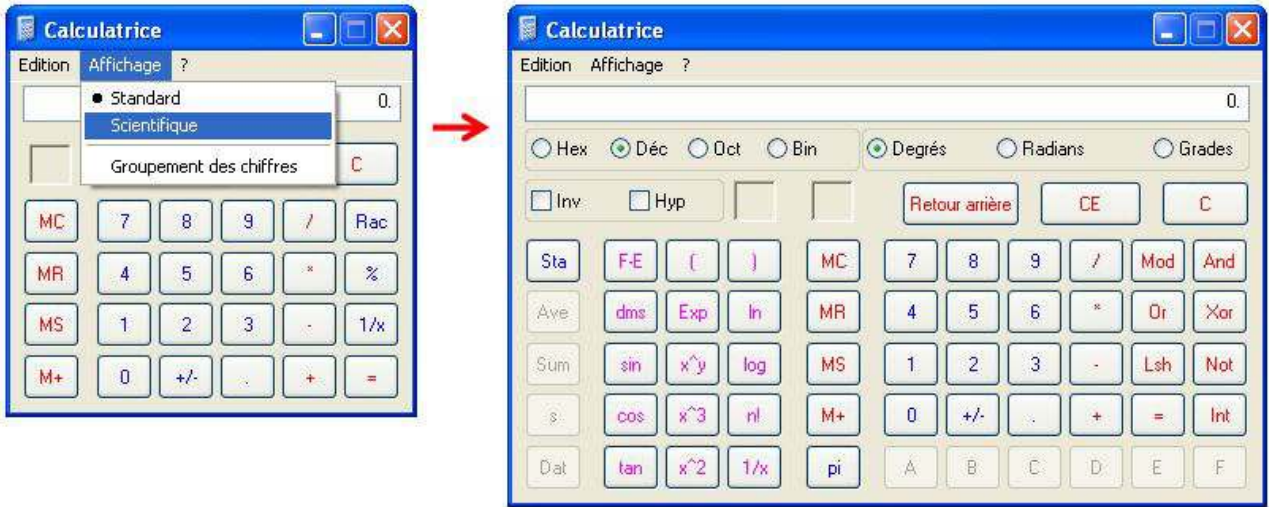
Calculatrice

Edition Affichage ?

• Standard
Scientifique
Groupement des chiffres

0.

C

| MC | 7 | 8 | 9 | / | Rac |
|---|---|---|---|---|---|
| MR | 4 | 5 | 6 | * | % |
| MS | 1 | 2 | 3 | - | 1/x |
| M+ | 0 | +/- | . | + | = |

Calculatrice

Edition Affichage ?

0.

Hex Déc Oct Bin Degrés Radians Grades

Inv Hyp Retour arrière CE C

| Sta | F-E | ( | ) | MC | 7 | 8 | 9 | / | Mod | And |
|---|---|---|---|---|---|---|---|---|---|---|
| Ave | dms | Exp | ln | MR | 4 | 5 | 6 | * | Or | Xor |
| Sum | sin | x^y | log | MS | 1 | 2 | 3 | - | Lsh | Not |
| s | cos | x^3 | n! | M+ | 0 | +/- | . | + | = | Int |
| Dat | tan | x^2 | 1/x | pi | A | B | C | D | E | F |